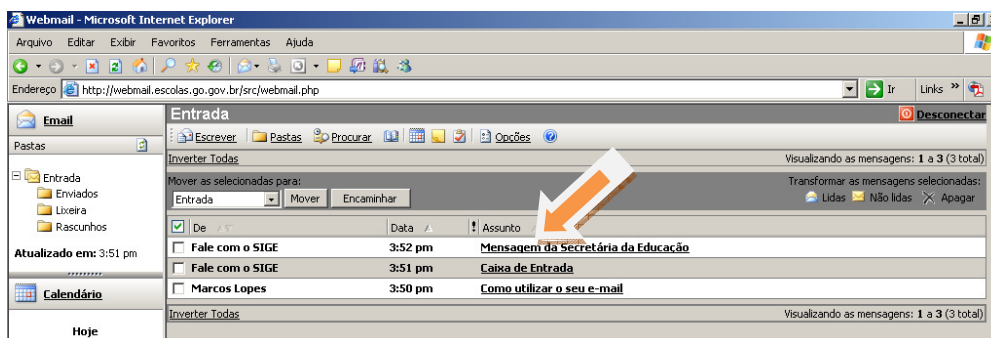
Webmail - Microsoft Internet Explorer

Arquivo Editar Exibir Favoritos Ferramentas Ajuda

Endereço http://webmail.escolas.go.gov.br/src/webmail.php

Ir Links »

Email

Pastas

Entrada
Enviados
Lixeira
Rascunhos

Atualizado em: 3:51 pm

Calendário

Hoje

Entrada

Desconectar

Escrever Pastas Procurar Opções

Inverter Todas

Visualizando as mensagens: 1 a 3 (3 total)

Mover as selecionadas para:

Entrada Mover Encaminhar

Transformar as mensagens selecionadas:

Lidas Não lidas Apagar

| | De | Data | ! Assunto |
|---|---|---|---|
| | Fale com o SIGE | 3:52 pm | Mensagem da Secretária da Educação |
| | Fale com o SIGE | 3:51 pm | Caixa de Entrada |
| | Marcos Lopes | 3:50 pm | Como utilizar o seu e-mail |

Inverter Todas

Visualizando as mensagens: 1 a 3 (3 total)